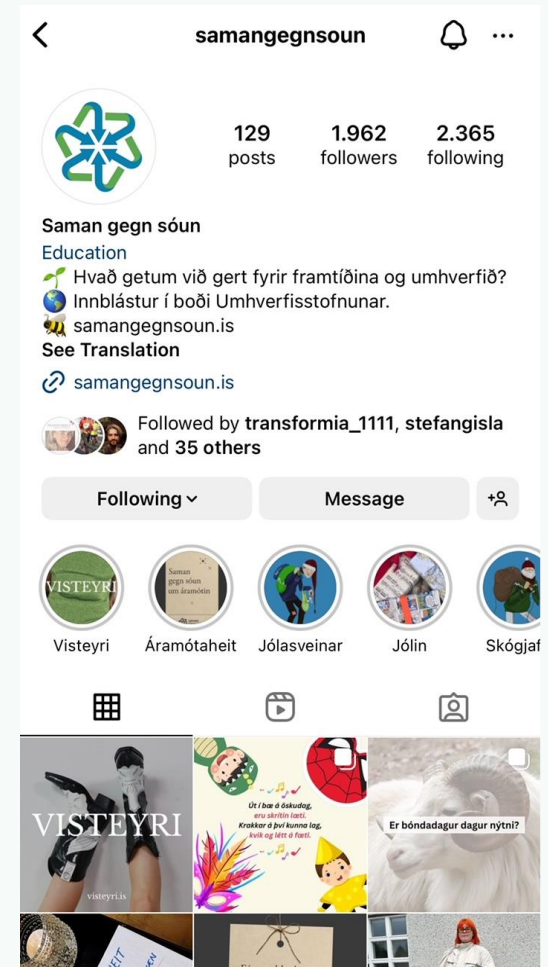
samangegnsoun

129 posts
1.962 followers
2.365 following

Saman gegn sóun
Education
🌱 Hvað getum við gert fyrir framtíðina og umhverfið?
🌎 Innblástur í boði Umhverfisstofnunar.
🐝 samangegnsoun.is
See Translation
samangegnsoun.is

Followed by transformia_1111, stefangisla and 35 others

Following
Message

VISTEYRI
Saman gegn sóun um áramótin

Visteyri
Áramótaheit
Jólasveinar
Jólin
Skógjaf

VISTEYRI
visteyri.is

Út í bæ á öskudag, eru skrítin læti. Krakkar á því kunna lag, kvik og létt á fæti.

Er bóndadagur dagur nýtni?